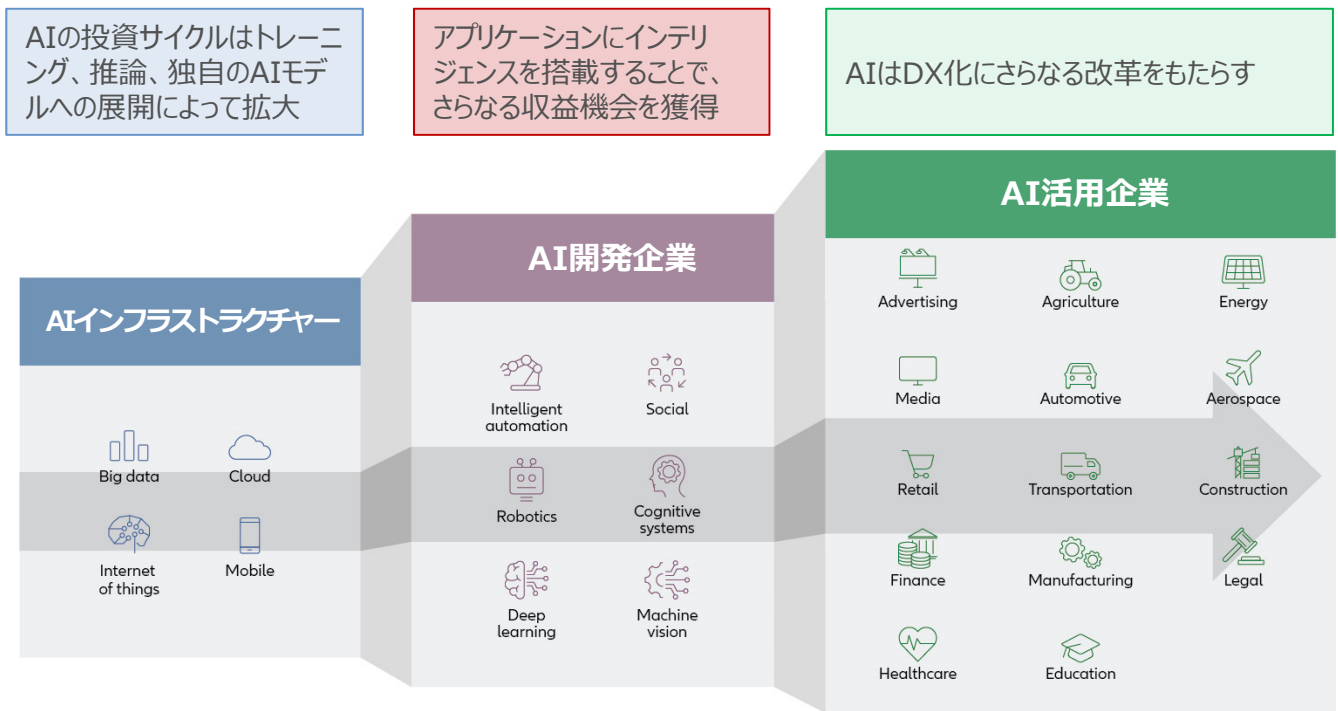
AIの投資サイクルはトレーニング、推論、独自のAIモデルへの展開によって拡大

アプリケーションにインテリジェンスを搭載することで、さらなる収益機会を獲得

AIはDX化にさらなる改革をもたらす

AIインフラストラクチャー

Big data

Cloud

Internet of things

Mobile

AI開発企業

Intelligent automation

Social

Robotics

Cognitive systems

Deep learning

Machine vision

AI活用企業

Advertising

Agriculture

Energy

Media

Automotive

Aerospace

Retail

Transportation

Construction

Finance

Manufacturing

Legal

Healthcare

Education